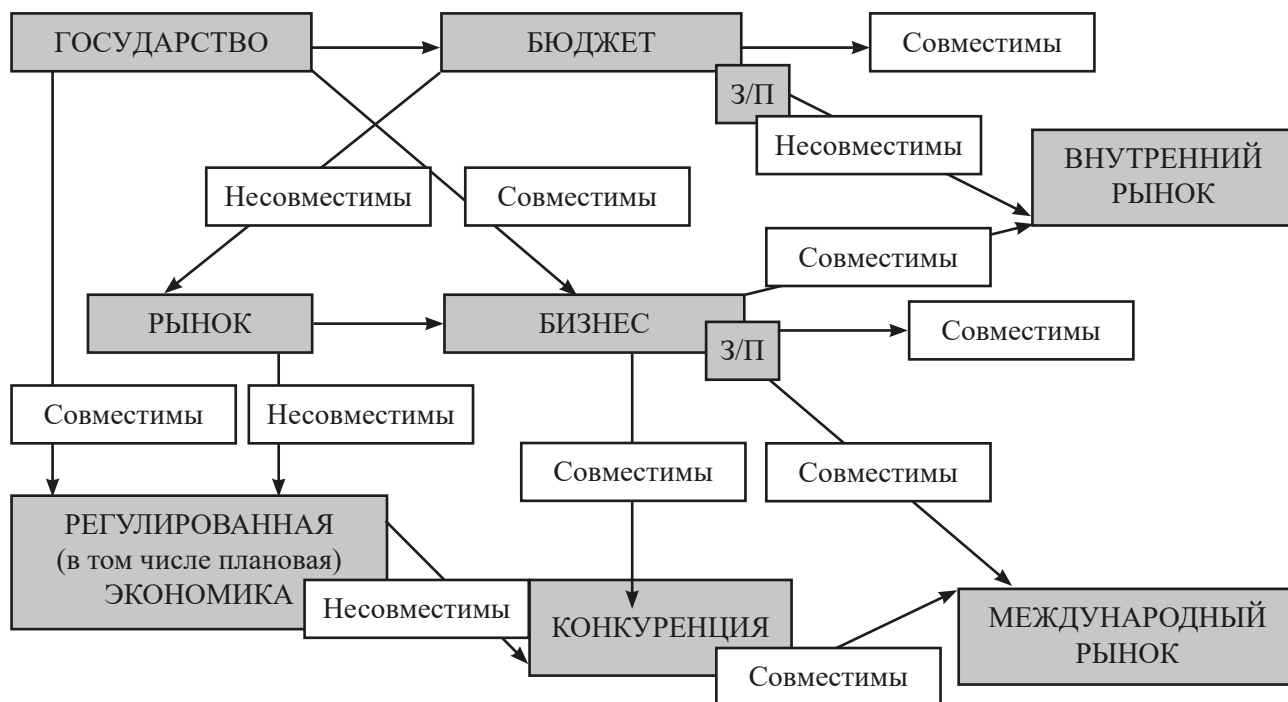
ГОСУДАРСТВО

БЮДЖЕТ

Совместимы

З/П

Несовместимы

ВНУТРЕННИЙ РЫНОК

Несовместимы

Совместимы

Совместимы

РЫНОК

БИЗНЕС

З/П

Совместимы

Совместимы

Несовместимы

Совместимы

Совместимы

РЕГУЛИРОВАННАЯ (в том числе плановая) ЭКОНОМИКА

Несовместимы

КОНКУРЕНЦИЯ

МЕЖДУНАРОДНЫЙ РЫНОК

Совместимы